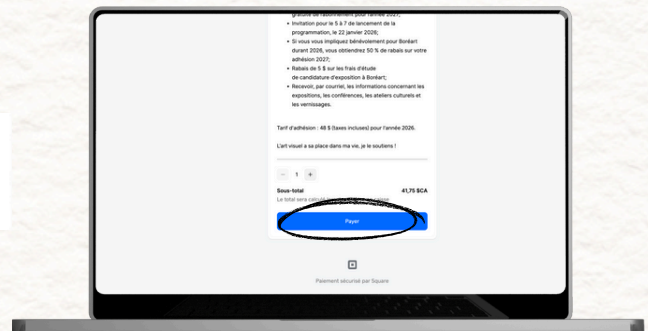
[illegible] pour l'année 2027;

• Invitation pour le 5 à 7 de lancement de la programmation, le 22 janvier 2026;

• Si vous vous impliquez bénévolement pour Boréart durant 2026, vous obtiendrez 50 % de rabais sur votre adhésion 2027;

• Rabais de 5 $ sur les frais d'étude de candidature d'exposition à Boréart;

• Recevoir, par courriel, les informations concernant les expositions, les conférences, les ateliers culturels et les vernissages.

Tarif d'adhésion : 48 $ (taxes incluses) pour l'année 2026.

L'art visuel a sa place dans ma vie, je le soutiens !

− 1 +

Sous-total 41,75 $CA

Le total sera calculé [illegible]

Payer

Paiement sécurisé par Square